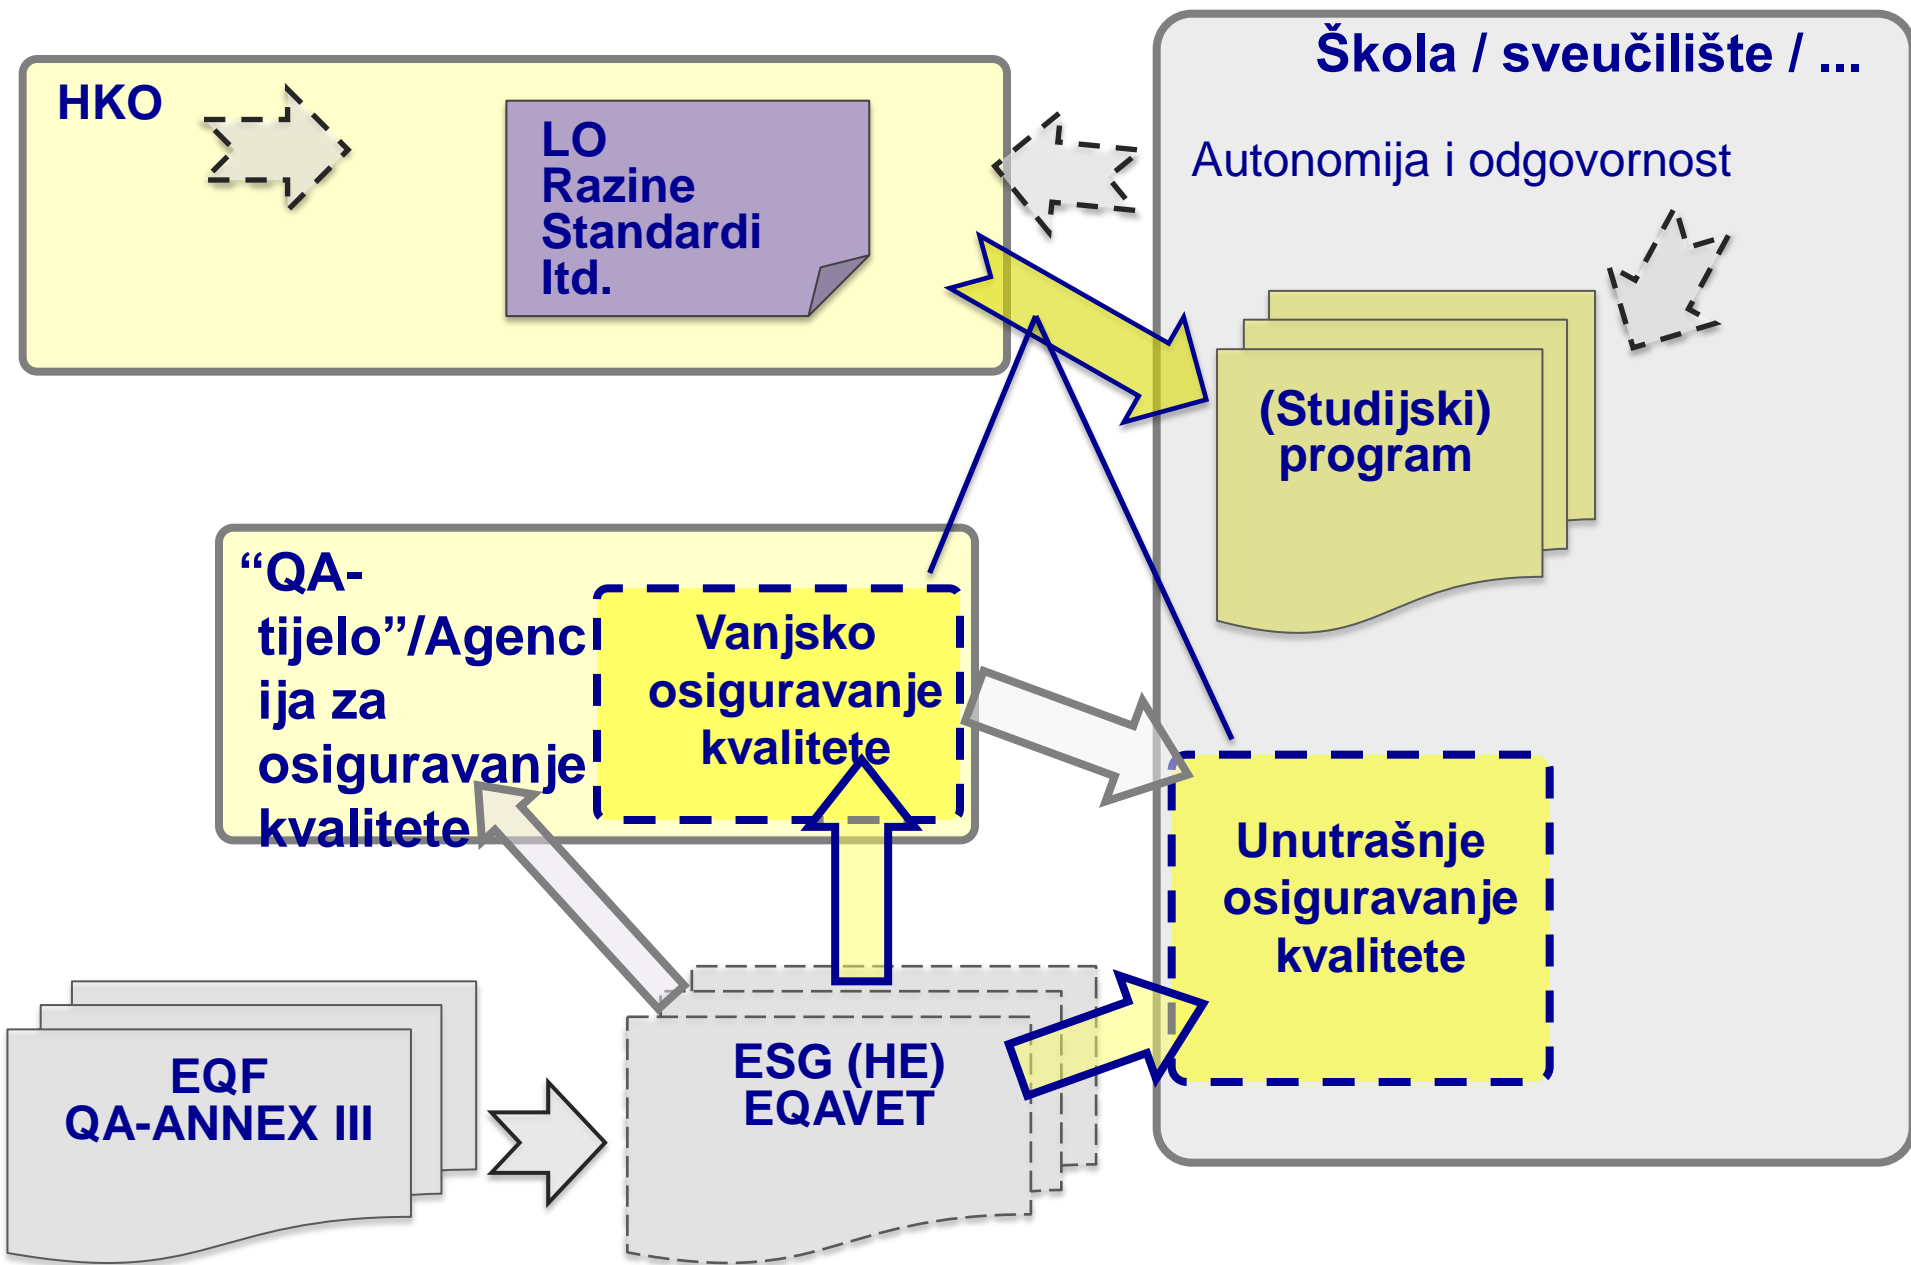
HKO

LO
Razine
Standardi
Itd.

Škola / sveučilište / ...

Autonomija i odgovornost

(Studijski) program

“QA-tijelo”/Agencija za osiguravanje kvalitete

Vanjsko osiguravanje kvalitete

Unutrašnje osiguravanje kvalitete

EQF
QA-ANNEX III

ESG (HE)
EQAVET